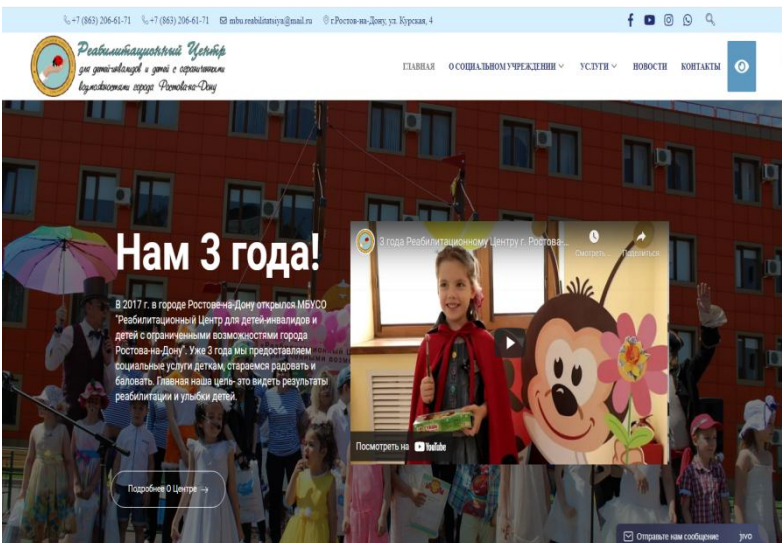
+7 (863) 206-61-71 +7 (863) 206-61-71 mbu.reabilitatsiya@mail.ru г.Ростов-на-Дону, ул. Курская, 4

Реабилитационный Центр для детей-инвалидов и детей с ограниченными возможностями города Ростова-на-Дону

ГЛАВНАЯ О СОЦИАЛЬНОМ УЧРЕЖДЕНИИ УСЛУГИ НОВОСТИ КОНТАКТЫ

Нам 3 года!

В 2017 г. в городе Ростове-на-Дону открылся МБУСО "Реабилитационный Центр для детей-инвалидов и детей с ограниченными возможностями города Ростова-на-Дону". Уже 3 года мы предоставляем социальные услуги деткам, стараемся радовать и баловать. Главная наша цель- это видеть результаты реабилитации и улыбки детей.

Подробнее О Центре →

3 года Реабилитационному Центру г. Ростова-...

Смотреть... Поделиться

Посмотреть на YouTube

Отправьте нам сообщение jivo